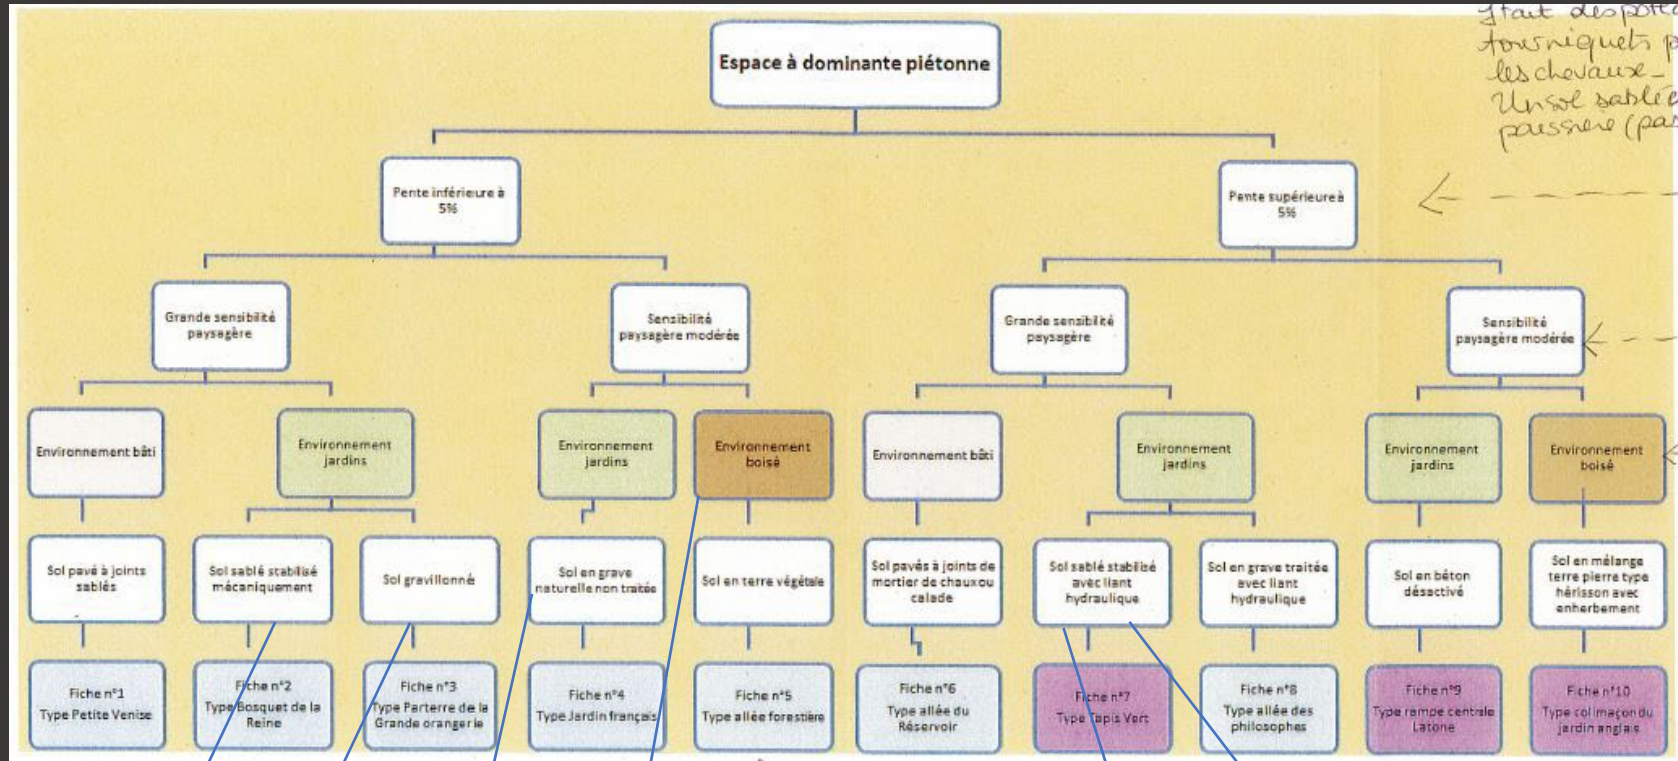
Espace à dominante piétonne

Pente inférieure à 5%

Pente supérieure à 5%

Grande sensibilité paysagère

Sensibilité paysagère modérée

Grande sensibilité paysagère

Sensibilité paysagère modérée

Environnement bâti

Environnement jardins

Environnement jardins

Environnement boisé

Environnement bâti

Environnement jardins

Environnement jardins

Environnement boisé

Sol pavé à joints sablés

Sol sablé stabilisé mécaniquement

Sol gravillonné

Sol en grave naturelle non traitée

Sol en terre végétale

Sol pavés à joints de mortier de chaux ou calade

Sol sablé stabilisé avec liant hydraulique

Sol en grave traitée avec liant hydraulique

Sol en béton désactivé

Sol en mélange terre pierre type hérisson avec enherbement

Fiche n°1 Type Petite Venise

Fiche n°2 Type Bosquet de la Reine

Fiche n°3 Type Parterre de la Grande orangerie

Fiche n°4 Type Jardin français

Fiche n°5 Type allée forestière

Fiche n°6 Type allée du Réservoir

Fiche n°7 Type Tapis Vert

Fiche n°8 Type allée des philosophes

Fiche n°9 Type rampe centrale Latone

Fiche n°10 Type colimaçon du jardin anglais

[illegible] des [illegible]
tourniquets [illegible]
les chevaux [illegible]
Un sol sablé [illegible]
poussière (pa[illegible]